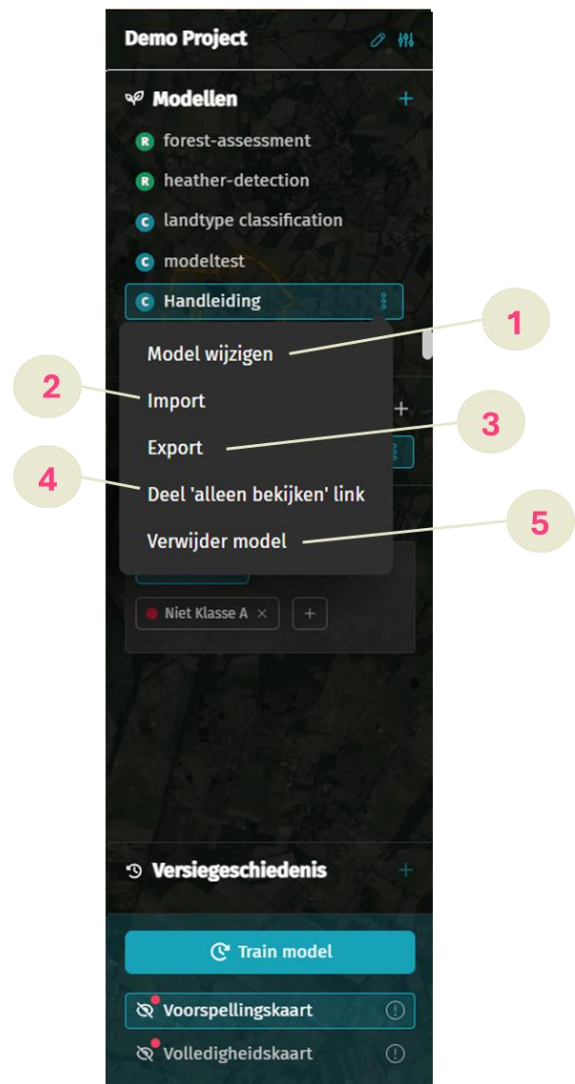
Demo Project

Modellen +

R forest-assessment
R heather-detection
C landtype classification
C modeltest
C Handleiding

1
Model wijzigen
2
Import
Export
3
4
Deel 'alleen bekijken' link
Verwijder model
5

Niet Klasse A ×
+

Versiegeschiedenis +

Train model

Voorspellingskaart
Volledigheidskaart